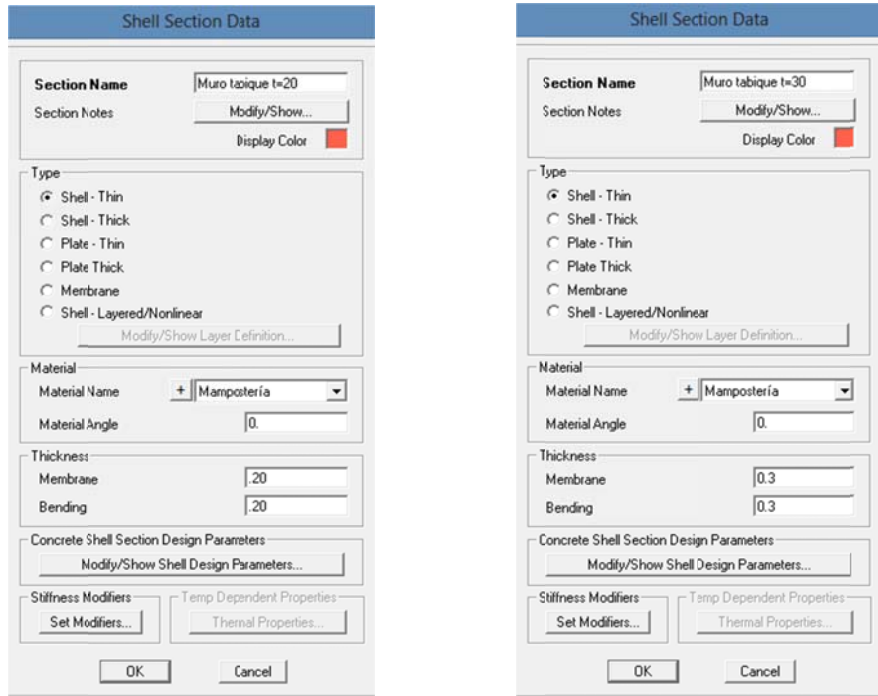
Shell Section Data

Section Name Muro tabique t=20
Section Notes Modify/Show...
Display Color

Type
Shell - Thin
Shell - Thick
Plate - Thin
Plate Thick
Membrane
Shell - Layered/Nonlinear
Modify/Show Layer Definition...

Material
Material Name + Mampostería
Material Angle 0.

Thickness
Membrane .20
Bending .20

Concrete Shell Section Design Parameters
Modify/Show Shell Design Parameters...

Stiffness Modifiers
Set Modifiers...
Temp Dependent Properties
Thermal Properties...

OK Cancel

Shell Section Data

Section Name Muro tabique t=30
Section Notes Modify/Show...
Display Color

Type
Shell - Thin
Shell - Thick
Plate - Thin
Plate Thick
Membrane
Shell - Layered/Nonlinear
Modify/Show Layer Definition...

Material
Material Name + Mampostería
Material Angle 0.

Thickness
Membrane 0.3
Bending 0.3

Concrete Shell Section Design Parameters
Modify/Show Shell Design Parameters...

Stiffness Modifiers
Set Modifiers...
Temp Dependent Properties
Thermal Properties...

OK Cancel